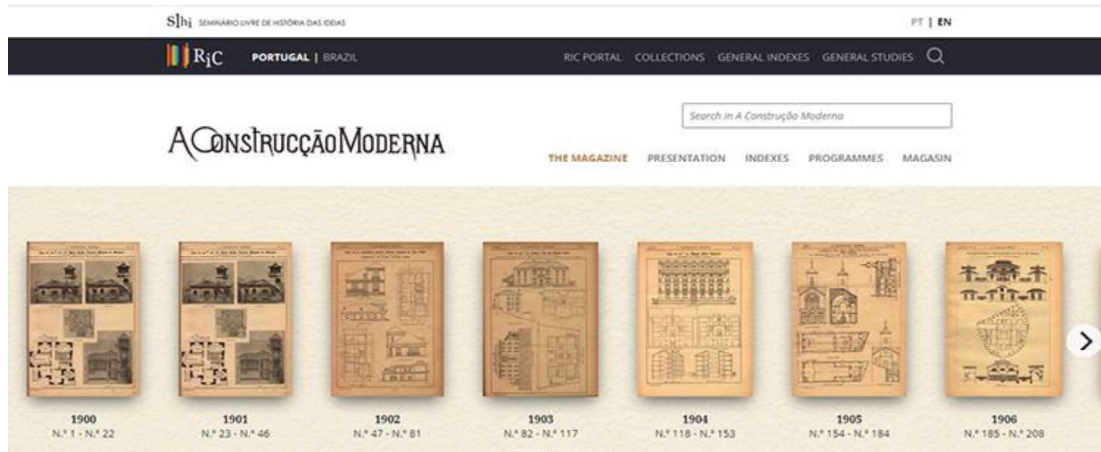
S|hi SEMINÁRIO LIVRE DE HISTÓRIA DAS IDEIAS

PT | EN

RiC PORTUGAL | BRAZIL

RIC PORTAL COLLECTIONS GENERAL INDEXES GENERAL STUDIES

A CONSTRUCÇÃO MODERNA

Search in A Construção Moderna

THE MAGAZINE PRESENTATION INDEXES PROGRAMMES MAGASIN

1900
N.º 1 - N.º 22

1901
N.º 23 - N.º 46

1902
N.º 47 - N.º 81

1903
N.º 82 - N.º 117

1904
N.º 118 - N.º 153

1905
N.º 154 - N.º 184

1906
N.º 185 - N.º 208